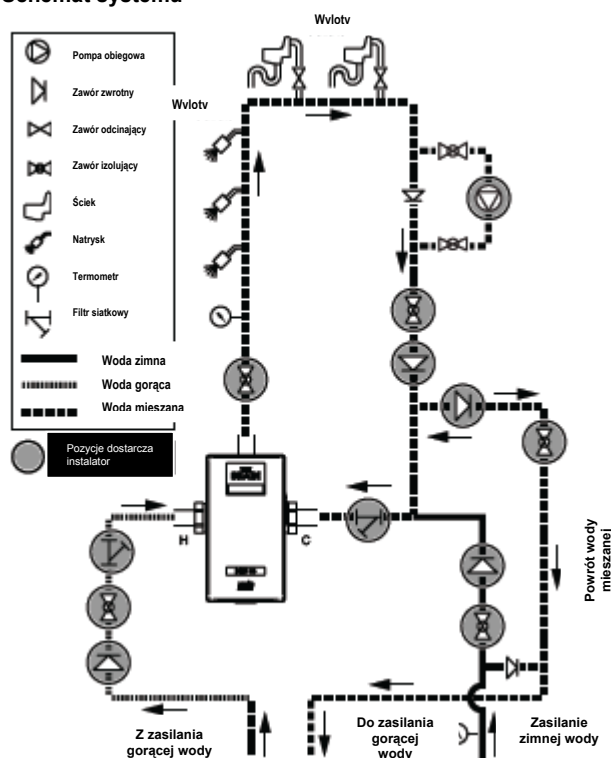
Schemat systemu

Wylotv

Wylotv

Pompa obiegowa

Zawór zwrotny

Zawór odcinający

Zawór izolujący

Ściek

Natrysk

Termometr

Filtr siatkowy

Woda zimna

Woda gorąca

Woda mieszana

Pozycje dostarcza instalator

H

C

Powrót wody mieszanej

Z zasilania gorącej wody

Do zasilania gorącej wody

Zasilanie zimnej wody